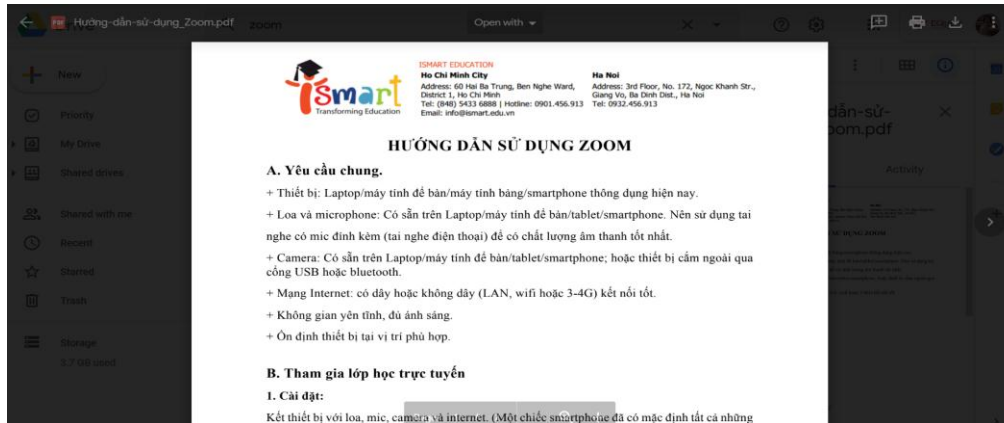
Hướng-dẫn-sử-dụng_Zoom.pdf

Open with

New

Priority

My Drive

Shared drives

Shared with me

Recent

Starred

Trash

Storage

3.7 GB used

dẫn-sử-
oom.pdf

Activity

ISMART EDUCATION
Ho Chi Minh City
Address: 60 Hai Ba Trung, Ben Nghe Ward, District 1, Ho Chi Minh
Tel: (848) 5433 6888 | Hotline: 0901.456.913
Email: info@ismart.edu.vn

Ha Noi
Address: 3rd Floor, No. 172, Ngoc Khanh Str., Giang Vo, Ba Dinh Dist., Ha Noi
Tel: 0932.456.913

iSmart
Transforming Education

HƯỚNG DẪN SỬ DỤNG ZOOM

A. Yêu cầu chung.

+ Thiết bị: Laptop/máy tính để bàn/máy tính bảng/smartphone thông dụng hiện nay.

+ Loa và microphone: Có sẵn trên Laptop/máy tính để bàn/tablet/smartphone. Nên sử dụng tai nghe có mic đính kèm (tai nghe điện thoại) để có chất lượng âm thanh tốt nhất.

+ Camera: Có sẵn trên Laptop/máy tính để bàn/tablet/smartphone; hoặc thiết bị cắm ngoài qua cổng USB hoặc bluetooth.

+ Mạng Internet: có dây hoặc không dây (LAN, wifi hoặc 3-4G) kết nối tốt.

+ Không gian yên tĩnh, đủ ánh sáng.

+ Ổn định thiết bị tại vị trí phù hợp.

B. Tham gia lớp học trực tuyến

1. Cài đặt:

Kết thiết bị với loa, mic, camera và internet. (Một chiếc smartphone đã có mặc định tất cả những